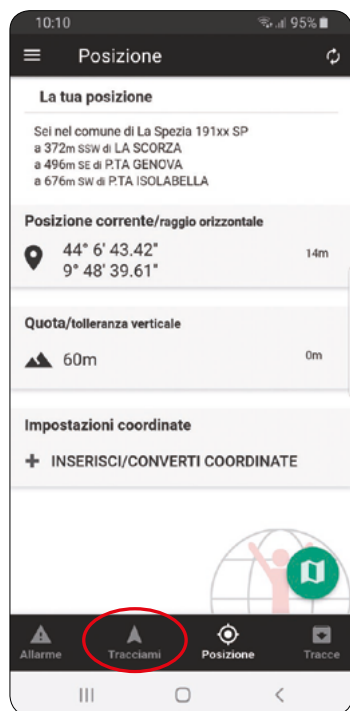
10:10
95%

Posizione

La tua posizione

Sei nel comune di La Spezia 191xx SP
a 372m SSW di LA SCORZA
a 496m SE di P.TA GENOVA
a 676m SW di P.TA ISOLABELLA

Posizione corrente/raggio orizzontale

44° 6' 43.42"
9° 48' 39.61"
14m

Quota/tolleranza verticale

60m
0m

Impostazioni coordinate

+ INSERISCI/CONVERTI COORDINATE

Allarme
Tracciami
Posizione
Tracce